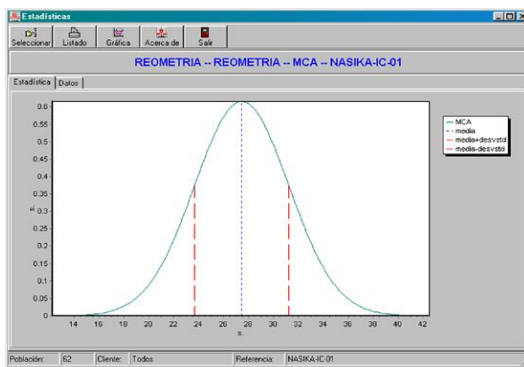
Estadísticas

Seleccionar Listado Gráfica Acerca de Salir

REOMETRIA -- REOMETRIA -- MCA -- NASIKA-IC-01

Estadística Datos

0.6
0.55
0.5
0.45
0.4
0.35
0.3
0.25
0.2
0.15
0.1
0.05
0

14 16 18 20 22 24 26 28 30 32 34 36 38 40 42

MCA
media
media+desvstd
media-desvstd

Población: 62 Cliente: Todos Referencia: NASIKA-IC-01